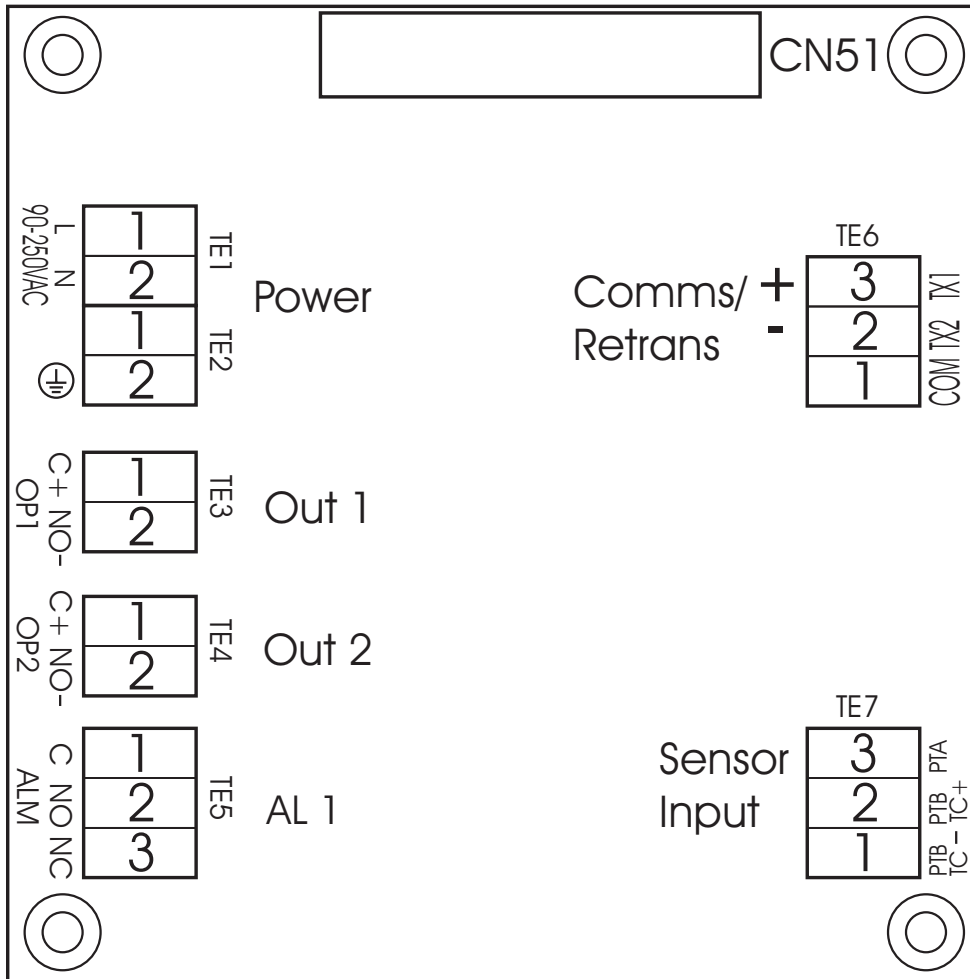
CN51

L
N
90-250VAC
1
2
TE1
Power
1
2
TE2

C+
NO-
OP1
1
2
TE3
Out 1

C+
NO-
OP2
1
2
TE4
Out 2

C
NO
NC
ALM
1
2
3
TE5
AL 1

TE6
Comms/
Retrans
+
-
3
2
1
TX1
TX2
COM

TE7
Sensor
Input
3
2
1
PTA
PTB
TC+
PTB
TC–